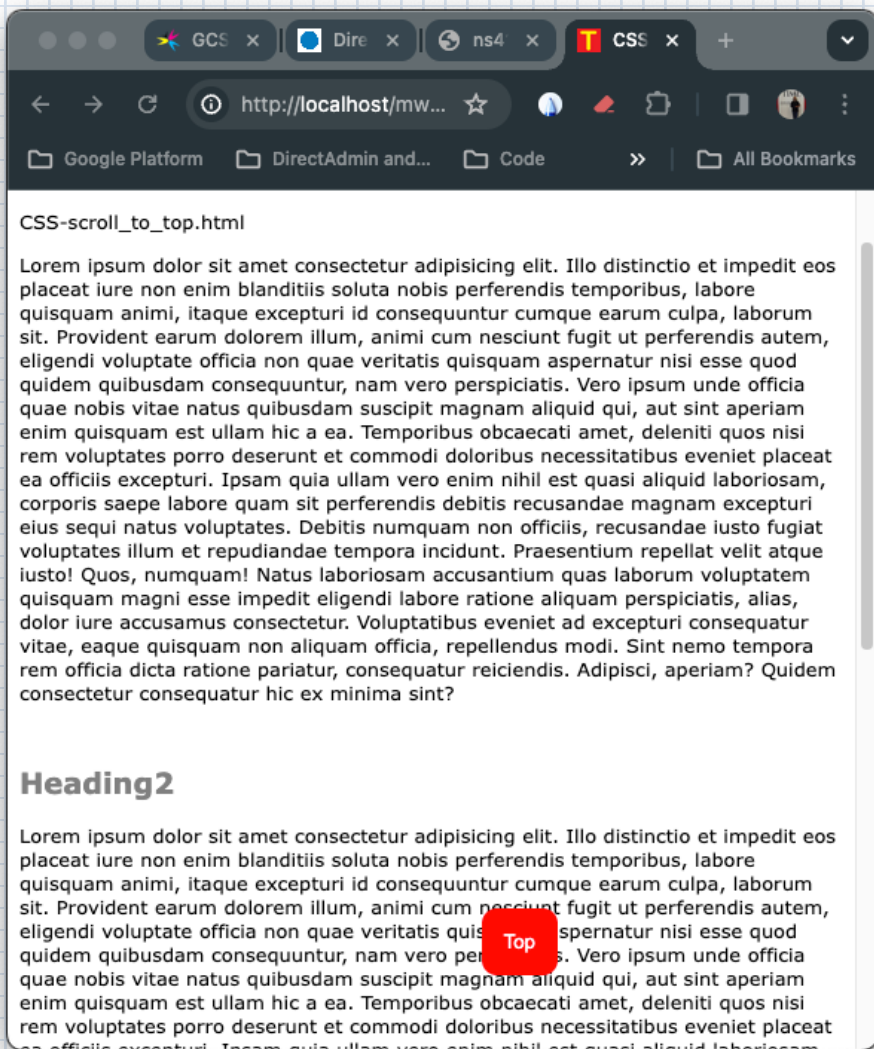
GCS ×
Dire ×
ns4 ×
CSS ×
+

http://localhost/mw...

Google Platform
DirectAdmin and...
Code
»
All Bookmarks

CSS-scroll_to_top.html

Lorem ipsum dolor sit amet consectetur adipisicing elit. Illo distinctio et impedit eos placeat iure non enim blanditiis soluta nobis perferendis temporibus, labore quisquam animi, itaque excepturi id consequuntur cumque earum culpa, laborum sit. Provident earum dolorem illum, animi cum nesciunt fugit ut perferendis autem, eligendi voluptate officia non quae veritatis quisquam aspernatur nisi esse quod quidem quibusdam consequuntur, nam vero perspiciatis. Vero ipsum unde officia quae nobis vitae natus quibusdam suscipit magnam aliquid qui, aut sint aperiam enim quisquam est ullam hic a ea. Temporibus obcaecati amet, deleniti quos nisi rem voluptates porro deserunt et commodi doloribus necessitatibus eveniet placeat ea officiis excepturi. Ipsam quia ullam vero enim nihil est quasi aliquid laboriosam, corporis saepe labore quam sit perferendis debitis recusandae magnam excepturi eius sequi natus voluptates. Debitis numquam non officiis, recusandae iusto fugiat voluptates illum et repudiandae tempora incidunt. Praesentium repellat velit atque iusto! Quos, numquam! Natus laboriosam accusantium quas laborum voluptatem quisquam magni esse impedit eligendi labore ratione aliquam perspiciatis, alias, dolor iure accusamus consectetur. Voluptatibus eveniet ad excepturi consequatur vitae, eaque quisquam non aliquam officia, repellendus modi. Sint nemo tempora rem officia dicta ratione pariatur, consequatur reiciendis. Adipisci, aperiam? Quidem consectetur consequatur hic ex minima sint?

Heading2

Lorem ipsum dolor sit amet consectetur adipisicing elit. Illo distinctio et impedit eos placeat iure non enim blanditiis soluta nobis perferendis temporibus, labore quisquam animi, itaque excepturi id consequuntur cumque earum culpa, laborum sit. Provident earum dolorem illum, animi cum nesciunt fugit ut perferendis autem, eligendi voluptate officia non quae veritatis quis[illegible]spernatur nisi esse quod quidem quibusdam consequuntur, nam vero per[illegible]s. Vero ipsum unde officia quae nobis vitae natus quibusdam suscipit magnam aliquid qui, aut sint aperiam enim quisquam est ullam hic a ea. Temporibus obcaecati amet, deleniti quos nisi rem voluptates porro deserunt et commodi doloribus necessitatibus eveniet placeat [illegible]

Top